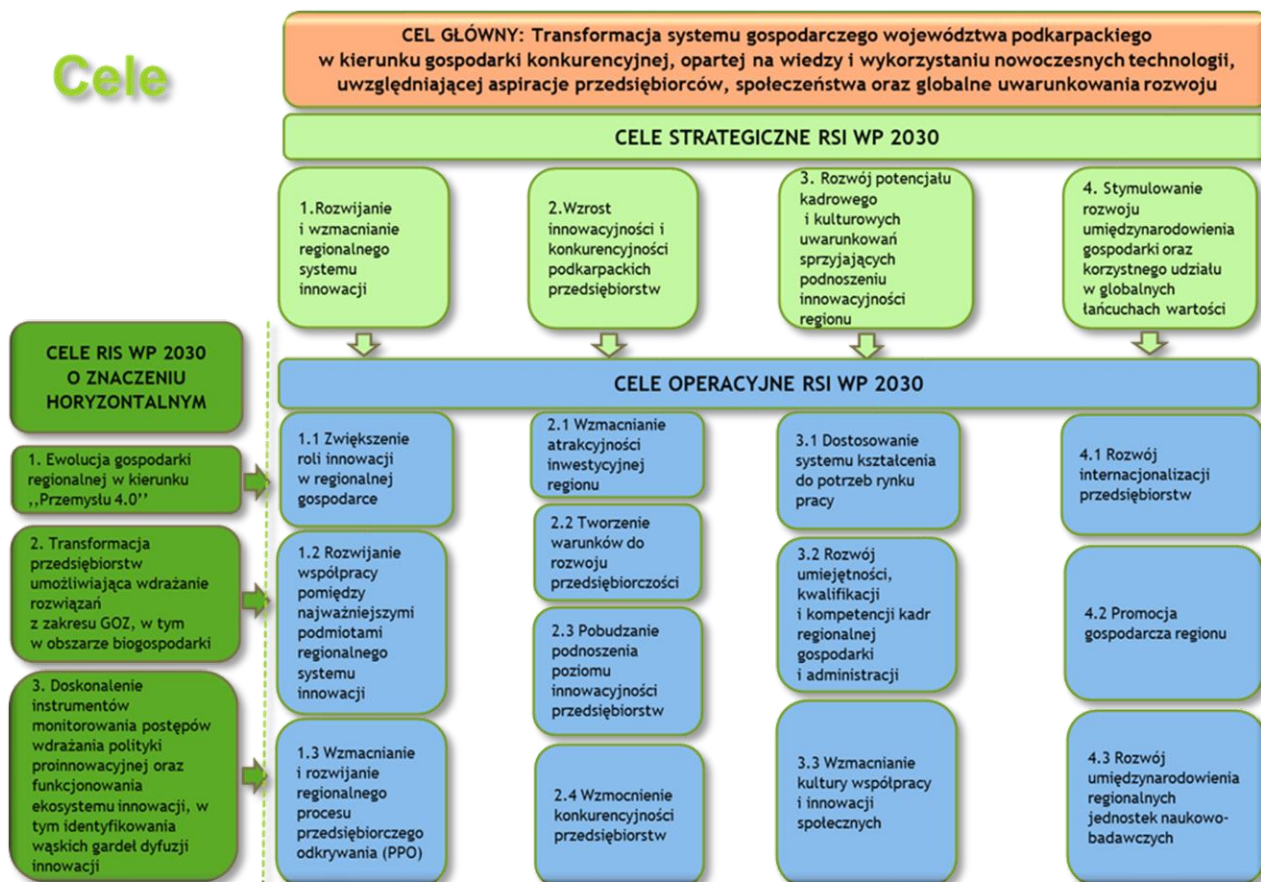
Cele

CEL GŁÓWNY: Transformacja systemu gospodarczego województwa podkarpackiego w kierunku gospodarki konkurencyjnej, opartej na wiedzy i wykorzystaniu nowoczesnych technologii, uwzględniającej aspiracje przedsiębiorców, społeczeństwa oraz globalne uwarunkowania rozwoju

CELE STRATEGICZNE RSI WP 2030

1.Rozwijanie i wzmacnianie regionalnego systemu innowacji

2.Wzrost innowacyjności i konkurencyjności podkarpackich przedsiębiorstw

3. Rozwój potencjału kadrowego i kulturowych uwarunkowań sprzyjających podnoszeniu innowacyjności regionu

4. Stymulowanie rozwoju umiędzynarodowienia gospodarki oraz korzystnego udziału w globalnych łańcuchach wartości

CELE RIS WP 2030 O ZNACZENIU HORYZONTALNYM

1. Ewolucja gospodarki regionalnej w kierunku ,,Przemysłu 4.0''

2. Transformacja przedsiębiorstw umożliwiająca wdrażanie rozwiązań z zakresu GOZ, w tym w obszarze biogospodarki

3. Doskonalenie instrumentów monitorowania postępów wdrażania polityki proinnowacyjnej oraz funkcjonowania ekosystemu innowacji, w tym identyfikowania wąskich gardeł dyfuzji innowacji

CELE OPERACYJNE RSI WP 2030

1.1 Zwiększenie roli innowacji w regionalnej gospodarce

1.2 Rozwijanie współpracy pomiędzy najważniejszymi podmiotami regionalnego systemu innowacji

1.3 Wzmacnianie i rozwijanie regionalnego procesu przedsiębiorczego odkrywania (PPO)

2.1 Wzmacnianie atrakcyjności inwestycyjnej regionu

2.2 Tworzenie warunków do rozwoju przedsiębiorczości

2.3 Pobudzanie podnoszenia poziomu innowacyjności przedsiębiorstw

2.4 Wzmocnienie konkurencyjności przedsiębiorstw

3.1 Dostosowanie systemu kształcenia do potrzeb rynku pracy

3.2 Rozwój umiejętności, kwalifikacji i kompetencji kadr regionalnej gospodarki i administracji

3.3 Wzmacnianie kultury współpracy i innowacji społecznych

4.1 Rozwój internacjonalizacji przedsiębiorstw

4.2 Promocja gospodarcza regionu

4.3 Rozwój umiędzynarodowienia regionalnych jednostek naukowo-badawczych